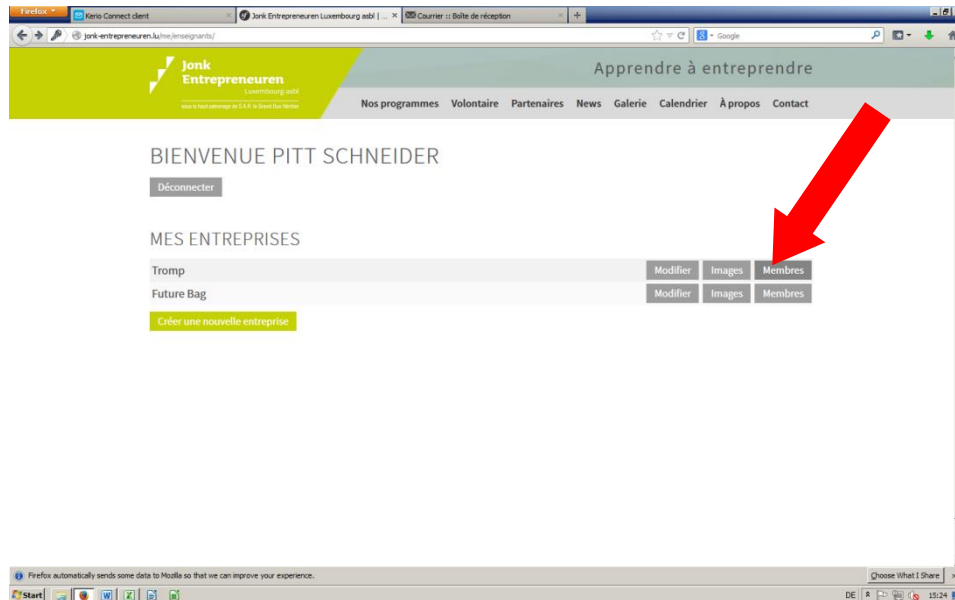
Firefox

Kerio Connect client

Jonk Entrepreneuren Luxembourg asbl | ...

Courrier :: Boîte de réception

jonk-entrepreneuren.lu/me/enseignants/

Google

Jonk Entrepreneuren Luxembourg asbl

sous le haut patronage de S.A.R. le Grand-Duc Héritier

Apprendre à entreprendre

Nos programmes Volontaire Partenaires News Galerie Calendrier À propos Contact

BIENVENUE PITT SCHNEIDER

Déconnecter

MES ENTREPRISES

| | | | |
|---|---|---|---|
| Tromp | Modifier | Images | Membres |
| Future Bag | Modifier | Images | Membres |

Créer une nouvelle entreprise

Firefox automatically sends some data to Mozilla so that we can improve your experience.

Choose What I Share

Start

DE 15:24